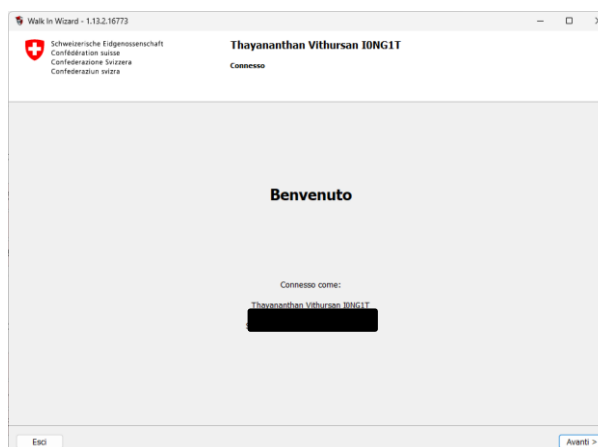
Walk In Wizard - 1.13.2.16773

Schweizerische Eidgenossenschaft
Confédération suisse
Confederazione Svizzera
Confederaziun svizra

Thayananthan Vithursan I0NG1T

Connesso

Benvenuto

Connesso come:

Thayananthan Vithursan I0NG1T

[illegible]

Esci

Avanti >